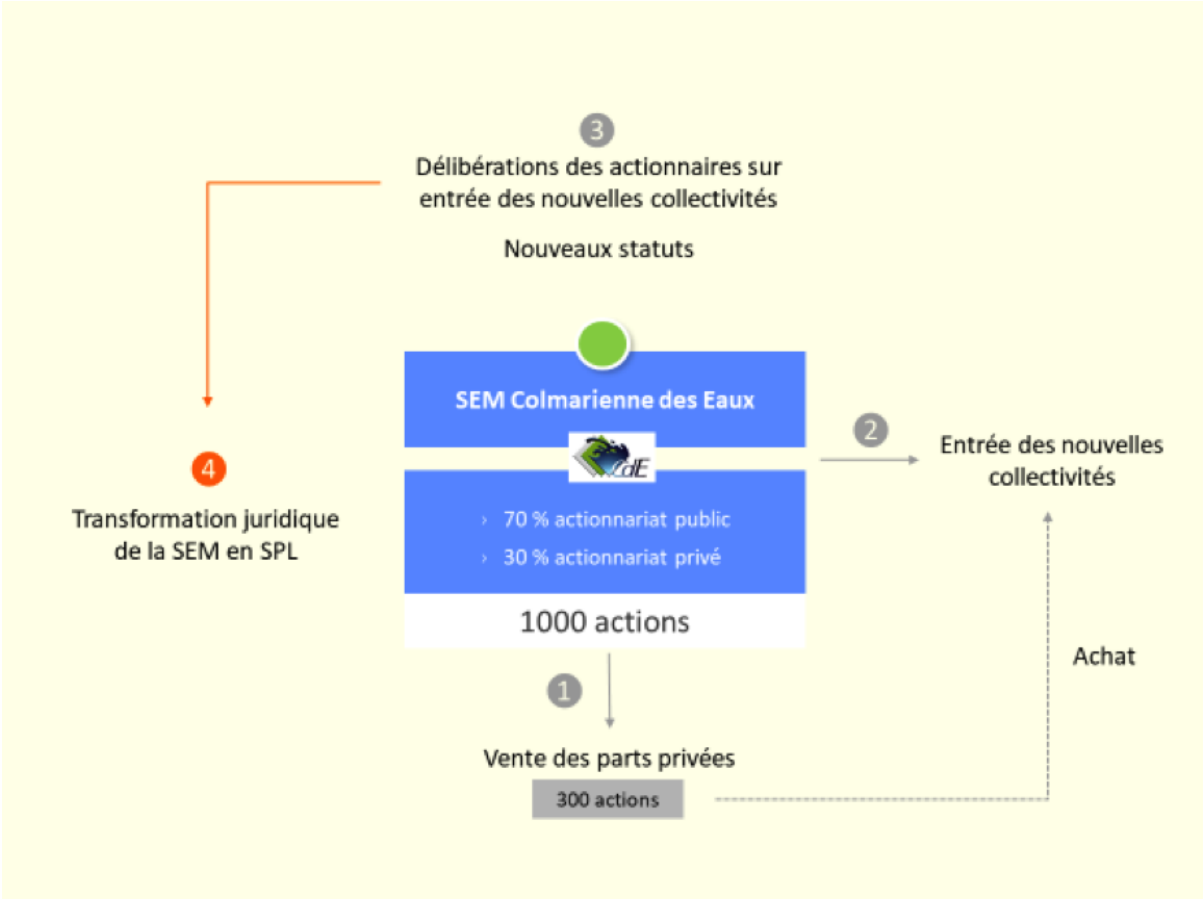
3
Délibérations des actionnaires sur entrée des nouvelles collectivités

Nouveaux statuts

SEM Colmarienne des Eaux

cdE

› 70 % actionnariat public
› 30 % actionnariat privé

1000 actions

2
Entrée des nouvelles collectivités

4
Transformation juridique de la SEM en SPL

Achat

1
Vente des parts privées

300 actions